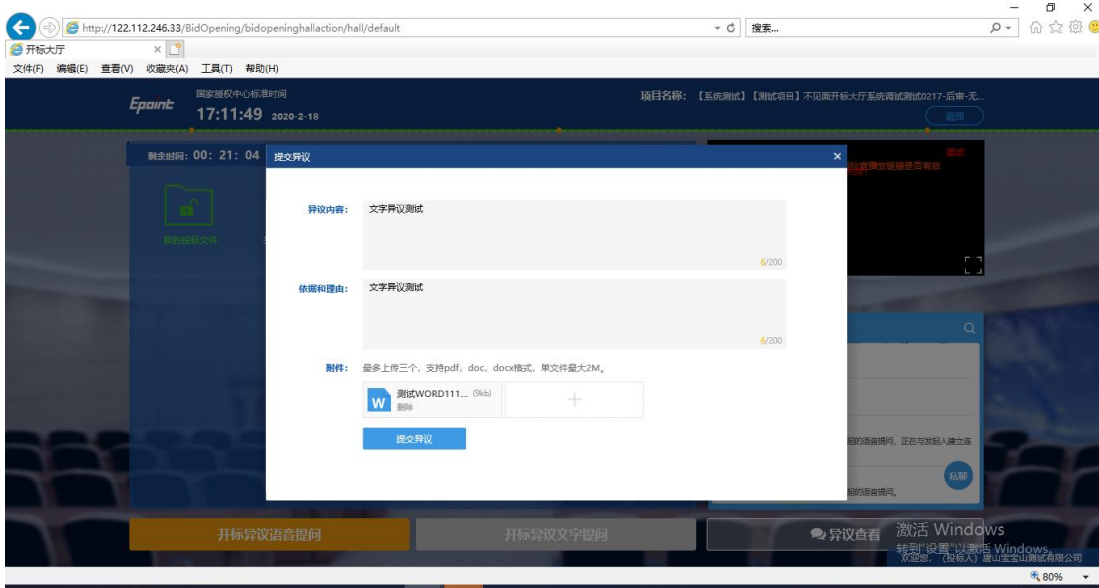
http://122.112.246.33/BidOpening/bidopeninghallaction/hall/default

搜索...

开标大厅

文件(F) 编辑(E) 查看(V) 收藏夹(A) 工具(T) 帮助(H)

Epoint

国家授权中心标准时间

17:11:49 2020-2-18

项目名称: 【系统测试】【测试项目】不见面开标大厅系统调试测试0217-后审-无...

返回

剩余时间: 00: 21: 04

我的投标文件

测试

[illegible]直播链接是否有效

提交异议

×

异议内容:

文字异议测试

6/200

依据和理由:

文字异议测试

6/200

附件:

最多上传三个, 支持pdf, doc, docx格式, 单文件最大2M。

W 测试WORD111... (9kb)

删除

+

提交异议

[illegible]的语音提问, 正在与发起人建立连

私聊

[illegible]的语音提问。

开标异议语音提问

开标异议文字提问

异议查看

激活 Windows

转到"设置"以激活 Windows。

欢迎您, (投标人) 昆山宝宝山测试有限公司

80%